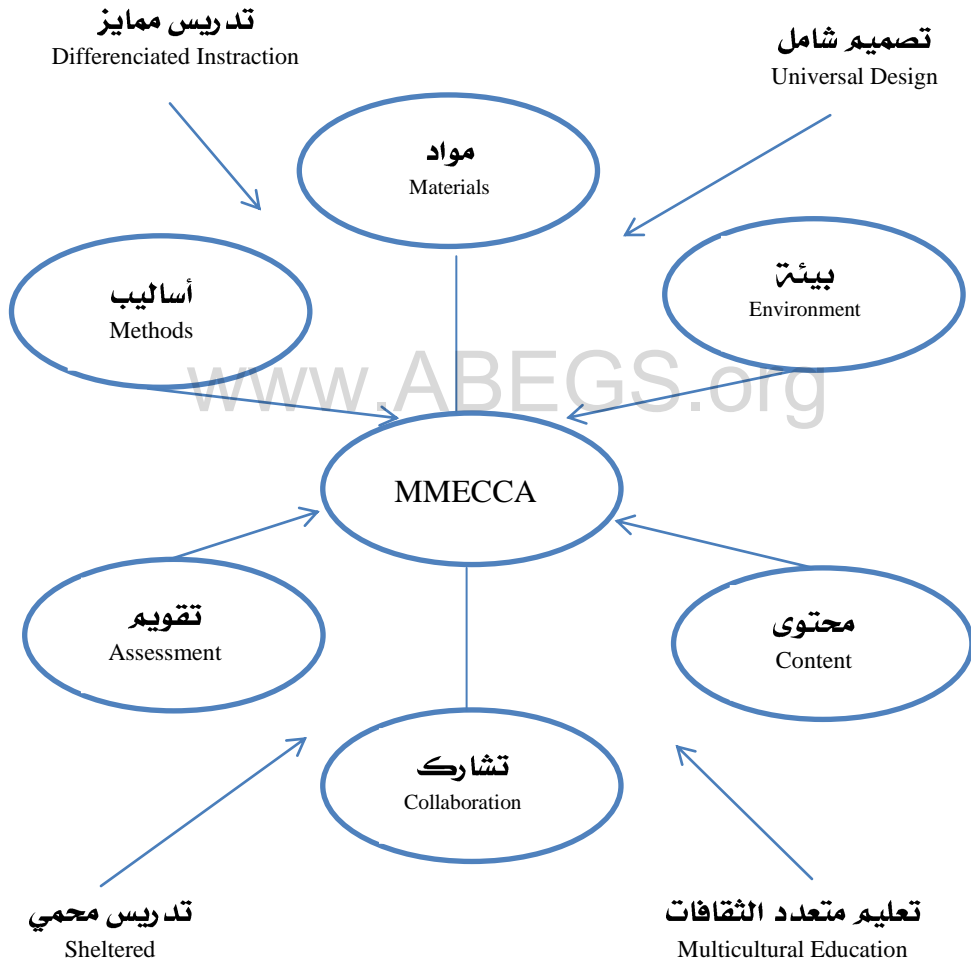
تدريس ممايز
Differenciated Instraction

تصميم شامل
Universal Design

مواد
Materials

أساليب
Methods

بيئة
Environment

www.ABEGS.org

MMECCA

تقويم
Assessment

محتوى
Content

تشارك
Collaboration

تدريس محمي
Sheltered

تعليم متعدد الثقافات
Multicultural Education